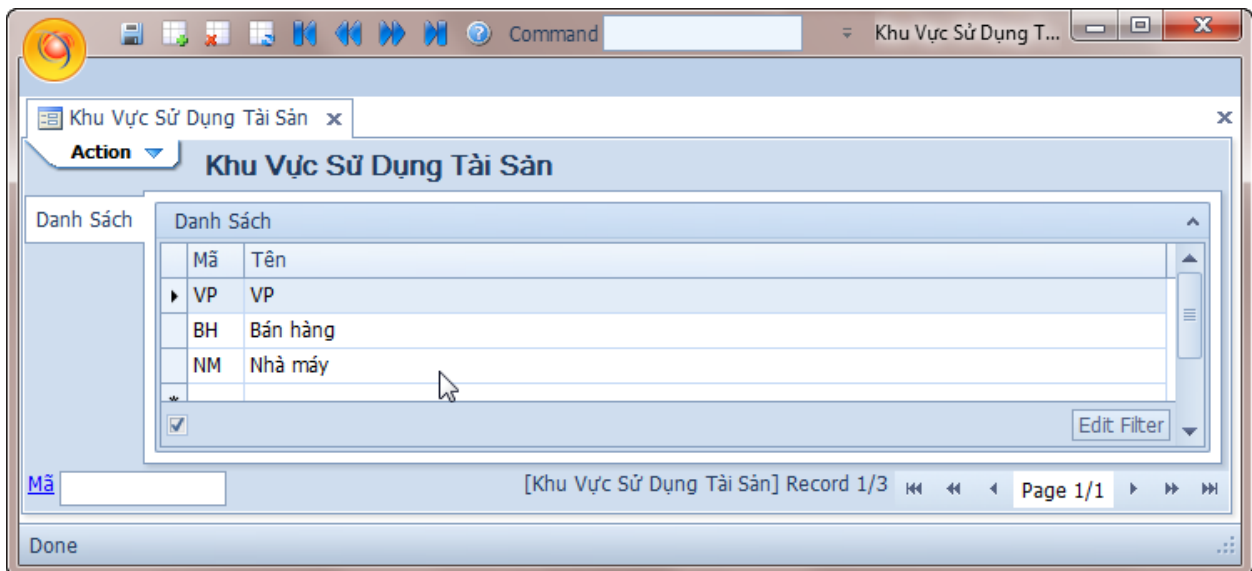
Command

Khu Vực Sử Dụng T...

Khu Vực Sử Dụng Tài Sản

Action

Khu Vực Sử Dụng Tài Sản

Danh Sách

Danh Sách

| Mã | Tên |
|---|---|
| VP | VP |
| BH | Bán hàng |
| NM | Nhà máy |

Edit Filter

Mã

[Khu Vực Sử Dụng Tài Sản] Record 1/3

Page 1/1

Done